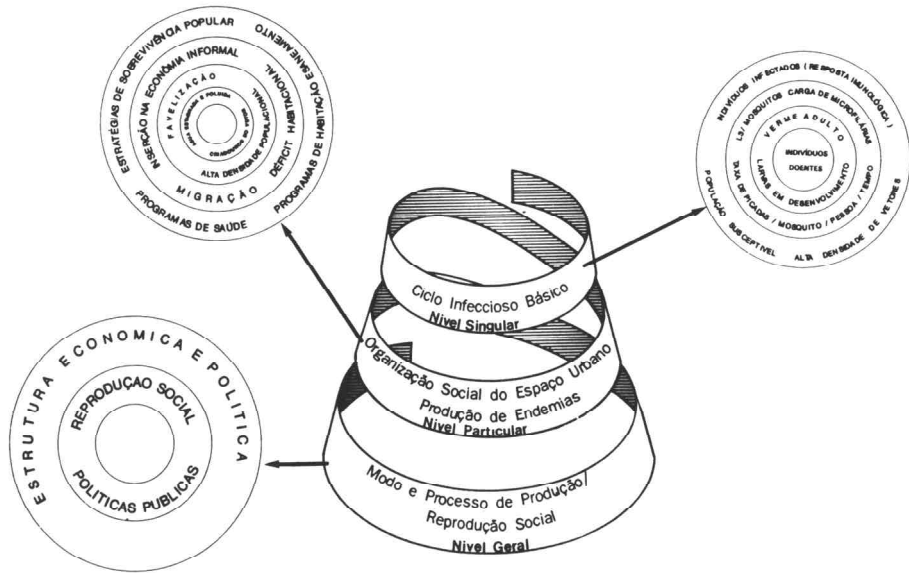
ESTRATÉGIAS DE SOBREVIVÊNCIA POPULAR
PROGRAMAS DE HABITAÇÃO E SANEAMENTO
INSERÇÃO NA ECONOMIA INFORMAL
DÉFICIT HABITACIONAL
FAVELIZAÇÃO
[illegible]
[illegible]
ALTA DENSIDADE POPULACIONAL
MIGRAÇÃO
PROGRAMAS DE SAÚDE

INDIVÍDUOS INFECTADOS (RESPOSTA IMUNOLÓGICA)
L3/ MOSQUITOS CARGA DE MICROFILÁRIAS
VERME ADULTO
INDIVÍDUOS DOENTES
LARVAS EM DESENVOLVIMENTO
TAXA DE PICADAS / MOSQUITO / PESSOA / TEMPO
POPULAÇÃO SUSCEPTÍVEL ALTA DENSIDADE DE VETORES

Ciclo Infeccioso Básico
Nível Singular

Organização Social do Espaço Urbano
Produção de Endemias
Nível Particular

Modo e Processo de Produção/ Reprodução Social
Nível Geral

ESTRUTURA ECONOMICA E POLITICA
REPRODUÇAO SOCIAL
POLITICAS PUBLICAS